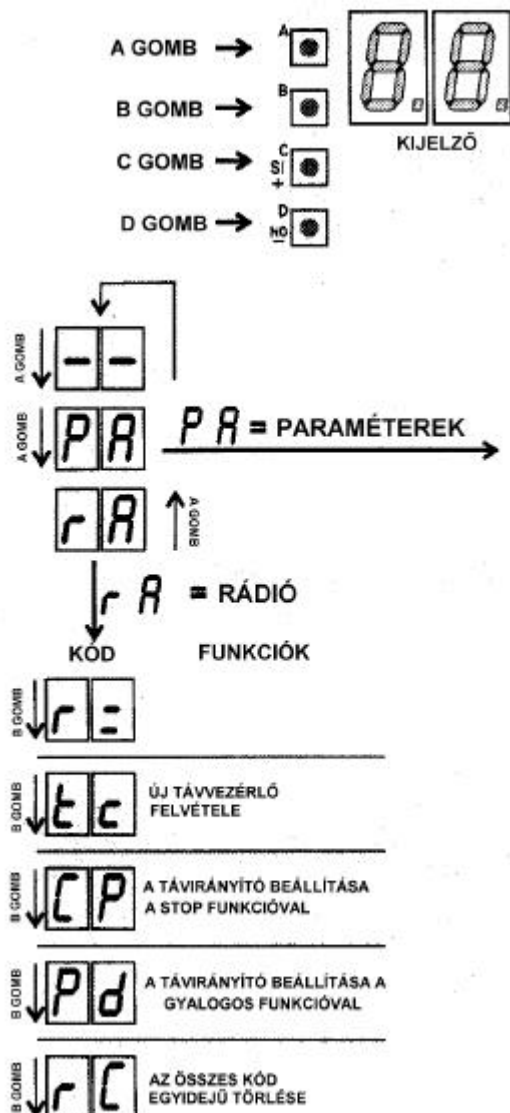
A GOMB →
A

B GOMB →
B

C GOMB →
C
SI
+

D GOMB →
D
NO
-

KIJELZŐ

A GOMB
--

A GOMB
PA

PA = PARAMÉTEREK

rA

A GOMB

rA = RÁDIÓ

KÓD

FUNKCIÓK

B GOMB
r=

B GOMB
tc
ÚJ TÁVVEZÉRLŐ FELVÉTELE

B GOMB
CP
A TÁVIRÁNYÍTÓ BEÁLLÍTÁSA A STOP FUNKCIÓVAL

B GOMB
Pd
A TÁVIRÁNYÍTÓ BEÁLLÍTÁSA A GYALOGOS FUNKCIÓVAL

B GOMB
rC
AZ ÖSSZES KÓD EGYIDEJŰ TÖRLÉSE